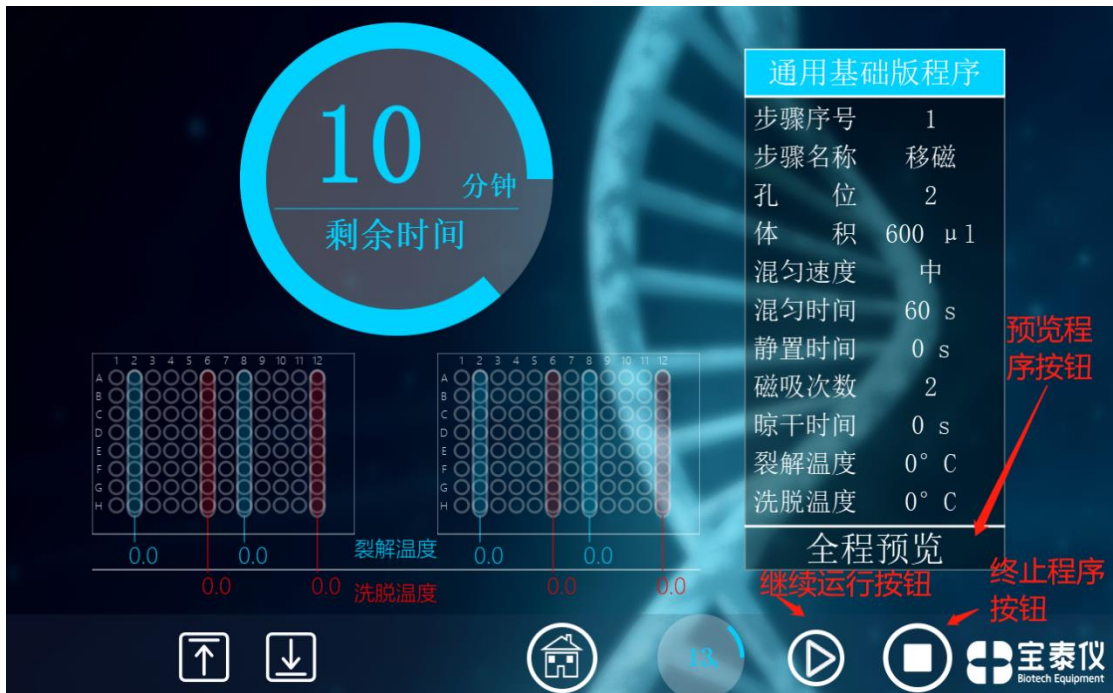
10
分钟
剩余时间

通用基础版程序

| 步骤序号 | 1 |
|---|---|
| 步骤名称 | 移磁 |
| 孔　位 | 2 |
| 体　积 | 600 μl |
| 混匀速度 | 中 |
| 混匀时间 | 60 s |
| 静置时间 | 0 s |
| 磁吸次数 | 2 |
| 晾干时间 | 0 s |
| 裂解温度 | 0° C |
| 洗脱温度 | 0° C |

全程预览

预览程序按钮

1 2 3 4 5 6 7 8 9 10 11 12
A B C D E F G H

1 2 3 4 5 6 7 8 9 10 11 12
A B C D E F G H

0.0 0.0 裂解温度 0.0 0.0
0.0 0.0 洗脱温度 0.0 0.0

继续运行按钮
终止程序按钮

13

宝泰仪
Biotech Equipment